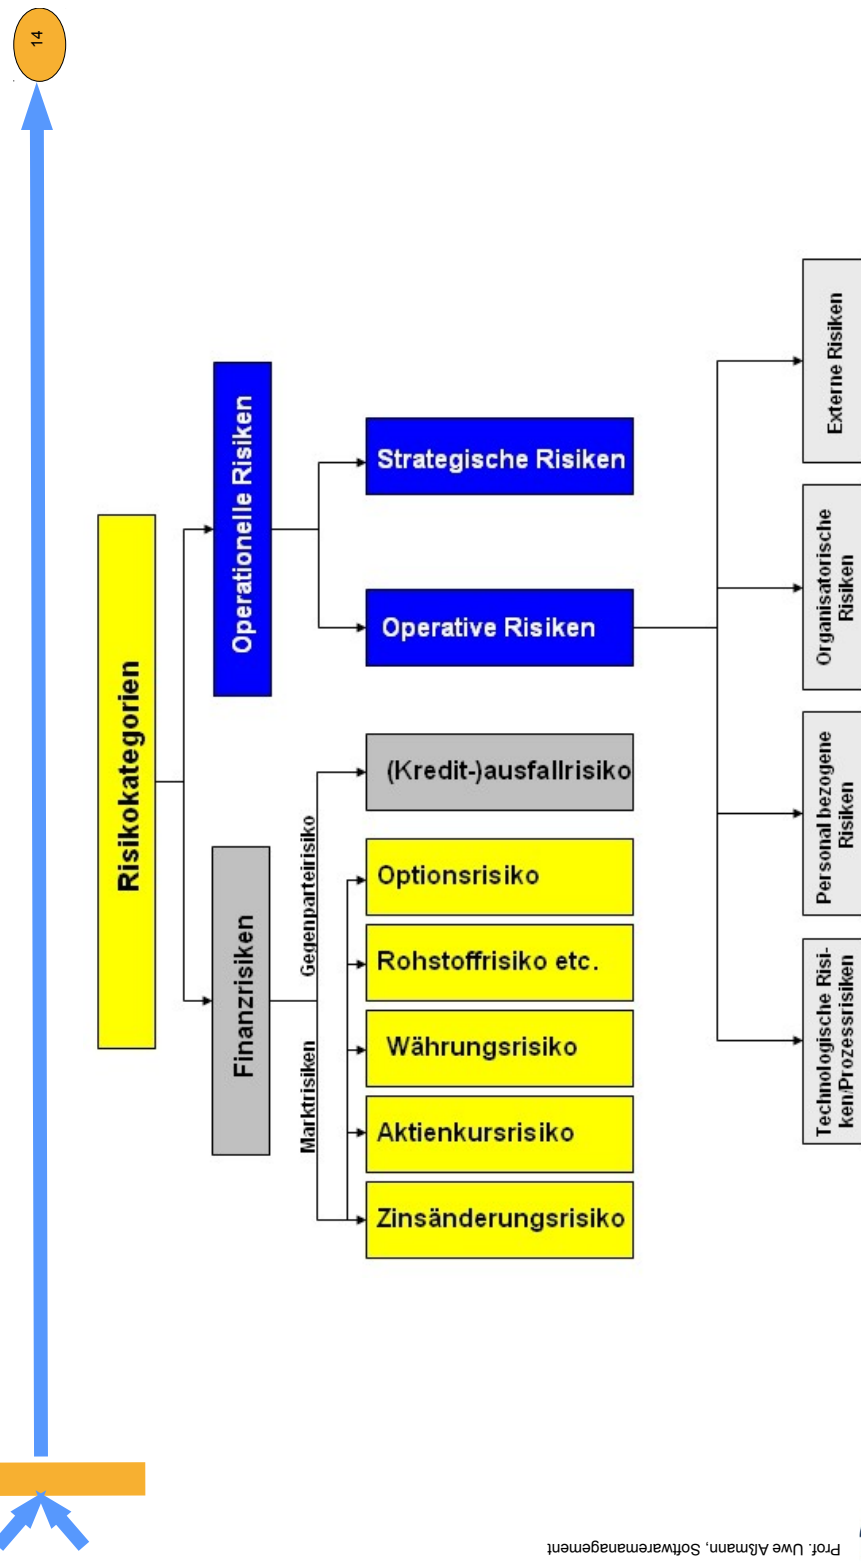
Prof. Uwe Aßmann, Softwaremanagement

14

Risikokategorien

Finanzrisiken

Operationelle Risiken

Marktrisiken

Gegenparteirisiko

Zinsänderungsrisiko

Aktienkursrisiko

Währungsrisiko

Rohstoffrisiko etc.

Optionsrisiko

(Kredit-)ausfallrisiko

Operative Risiken

Strategische Risiken

Technologische Risiken/Prozessrisiken

Personal bezogene Risiken

Organisatorische Risiken

Externe Risiken